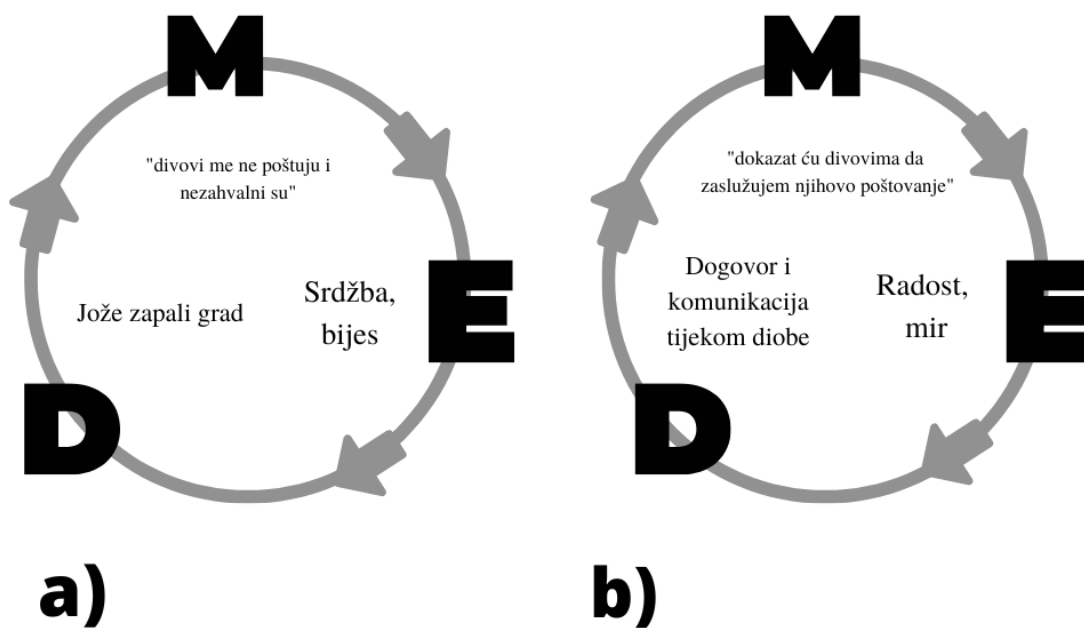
M

"divovi me ne poštuju i nezahvalni su"

Jože zapali grad

Srdžba, bijes

E

D

a)

M

"dokazat ću divovima da zaslužujem njihovo poštovanje"

Dogovor i komunikacija tijekom diobe

Radost, mir

E

D

b)